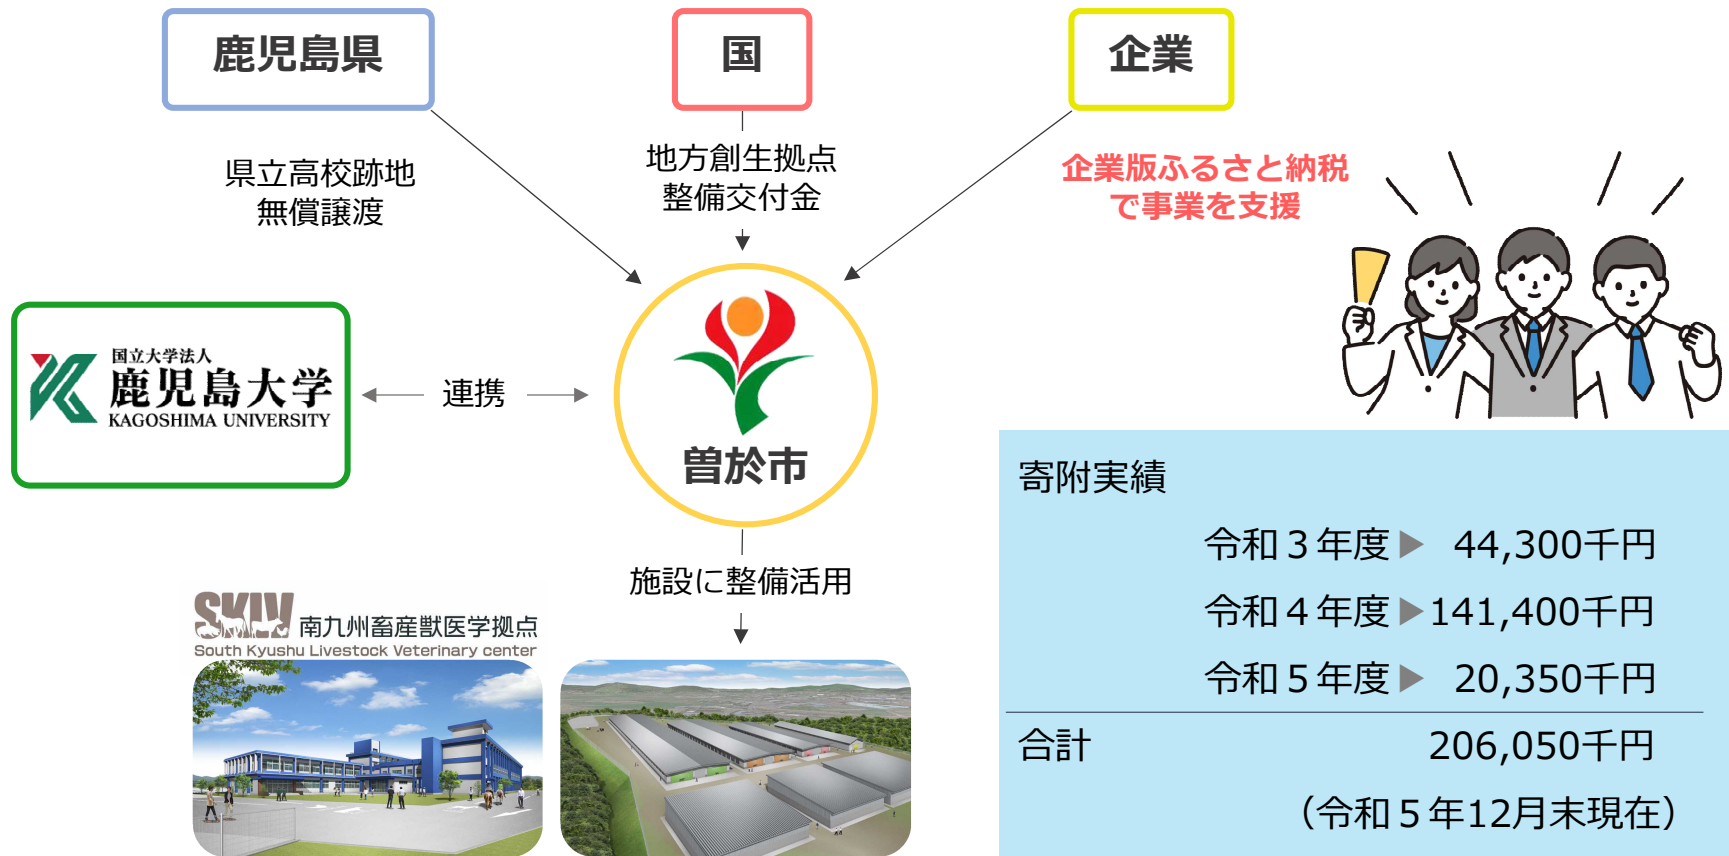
鹿児島県

国

企業

県立高校跡地
無償譲渡

地方創生拠点
整備交付金

企業版ふるさと納税
で事業を支援

国立大学法人
鹿児島大学
KAGOSHIMA UNIVERSITY

連携

曽於市

施設に整備活用

SKLV 南九州畜産獣医学拠点
South Kyushu Livestock Veterinary center

寄附実績

令和３年度▶ 44,300千円
令和４年度▶141,400千円
令和５年度▶ 20,350千円

合計 206,050千円

（令和５年12月末現在）